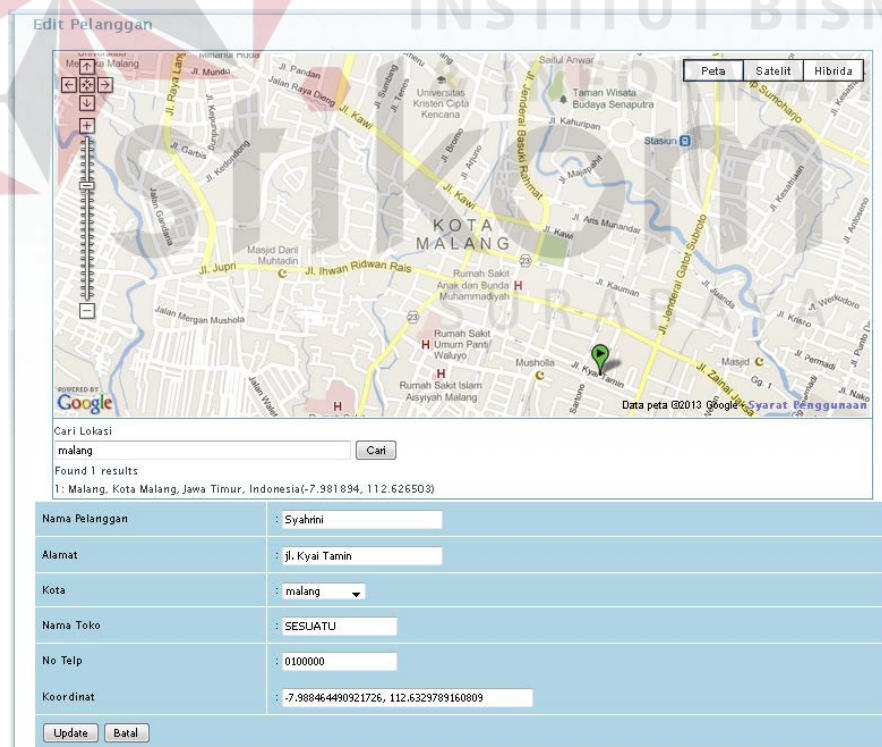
Edit Pelanggan

INSTITUT BISN

stikom

SURABAYA

Peta | Satelit | Hibrida

Mekarsa Malang
Jl. Mundu
Jl. Pandan
Jalan Raya Dieng
Jl. Kawi
Universitas Kristen Cipta Kencana
Saiful Anwar
Taman Wisata Budaya Senapatra
Jl. Kahuripan
Stasiun
Jl. Raya Langsep
Jl. Garbis
Jl. Bromo
Jl. Arjuno
Jl. Jenderal Basuki Rahmat
Jl. Majapahit
Jl. Sumoharjo
KOTA MALANG
Jl. Aris Munandar
Jl. Kawi
Jl. Jenderal Gatot Subroto
Masjid Daril Muhtadin
Jl. Jupri
Jl. Ihwan Ridwan Rais
Rumah Sakit Anak dan Bunda Muhammadiyah
Jl. Kauman
Jalan Mergan Mushola
Rumah Sakit Umum Panti Waluyo
Rumah Sakit Islam Aisyiyah Malang
Mushola
Jl. Kyai Tamin
Jl. Zainal Zakse
Masjid
Jl. Kesatrian
Jl. Kristo
Jl. Permadi
Jl. Nako
POWERED BY Google
Data peta ©2013 Google - Syarat Penggunaan

Cari Lokasi
malang
Cari
Found 1 results
1: Malang, Kota Malang, Jawa Timur, Indonesia(-7.981894, 112.626503)

| Nama Pelanggan | : Syahrini |
|---|---|
| Alamat | : jl. Kyai Tamin |
| Kota | : malang |
| Nama Toko | : SESUATU |
| No Telp | : 0100000 |
| Koordinat | : -7.988464490921726, 112.6329789160809 |

Update | Batal